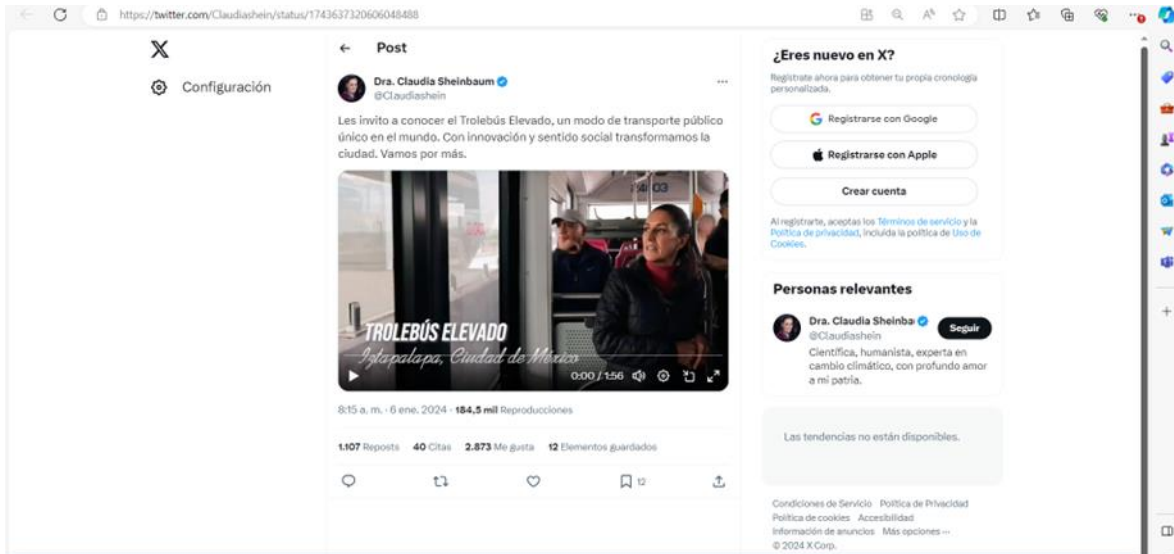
https://twitter.com/Claudiashein/status/1743637320606048488

X

Configuración

← Post

Dra. Claudia Sheinbaum
@Claudiashein

Les invito a conocer el Trolebús Elevado, un modo de transporte público único en el mundo. Con innovación y sentido social transformamos la ciudad. Vamos por más.

TROLEBÚS ELEVADO
Iztapalapa, Ciudad de México

0:00 / 1:56

8:15 a. m. · 6 ene. 2024 · 184,5 mil Reproducciones

1.107 Reposts 40 Citas 2.873 Me gusta 12 Elementos guardados

12

¿Eres nuevo en X?

Regístrate ahora para obtener tu propia cronología personalizada.

Registrarse con Google

Registrarse con Apple

Crear cuenta

Al registrarte, aceptas los Términos de servicio y la Política de privacidad, incluida la política de Uso de Cookies.

Personas relevantes

Dra. Claudia Sheinba
@Claudiashein
Seguir

Científica, humanista, experta en cambio climático, con profundo amor a mi patria.

Las tendencias no están disponibles.

Condiciones de Servicio Política de Privacidad Política de cookies Accesibilidad Información de anuncios Más opciones ··· © 2024 X Corp.